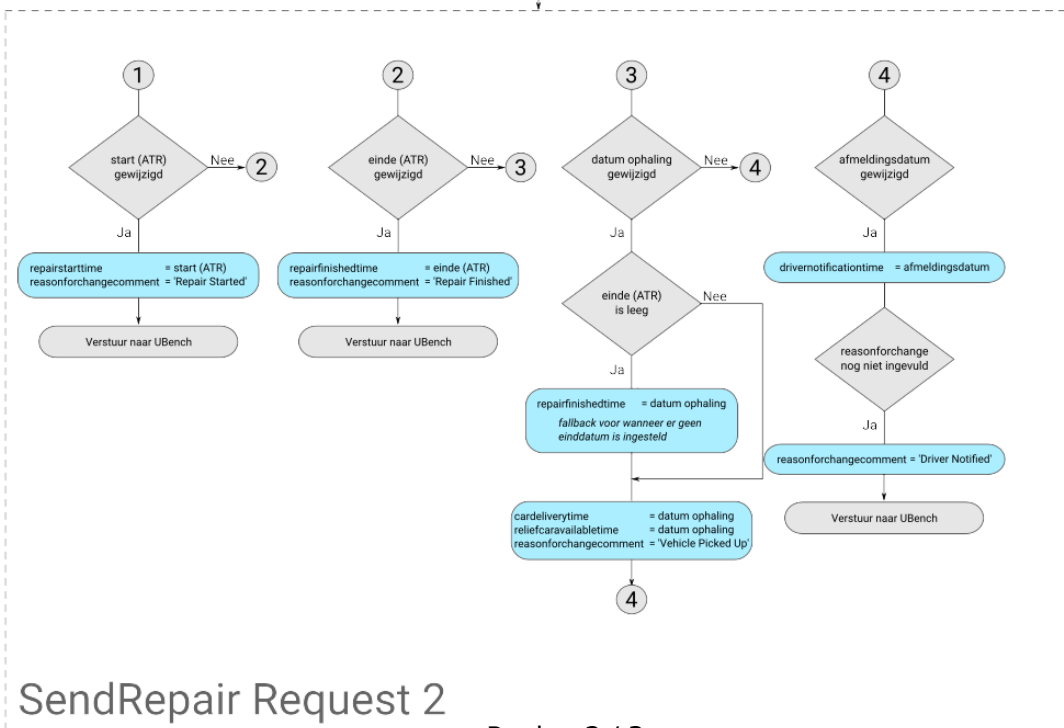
1

start (ATR) gewijzigd

Nee

2

Ja

repairstarttime = start (ATR)
reasonforchangecomment = 'Repair Started'

Verstuur naar UBench

2

einde (ATR) gewijzigd

Nee

3

Ja

repairfinishedtime = einde (ATR)
reasonforchangecomment = 'Repair Finished'

Verstuur naar UBench

3

datum ophaling gewijzigd

Nee

4

Ja

einde (ATR) is leeg

Nee

Ja

repairfinishedtime = datum ophaling
*fallback voor wanneer er geen einddatum is ingesteld*

cardeliverytime = datum ophaling
reliefcaravailabletime = datum ophaling
reasonforchangecomment = 'Vehicle Picked Up'

4

4

afmeldingsdatum gewijzigd

Ja

drivernotificationtime = afmeldingsdatum

reasonforchange nog niet ingevuld

Ja

reasonforchangecomment = 'Driver Notified'

Verstuur naar UBench

SendRepair Request 2

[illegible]